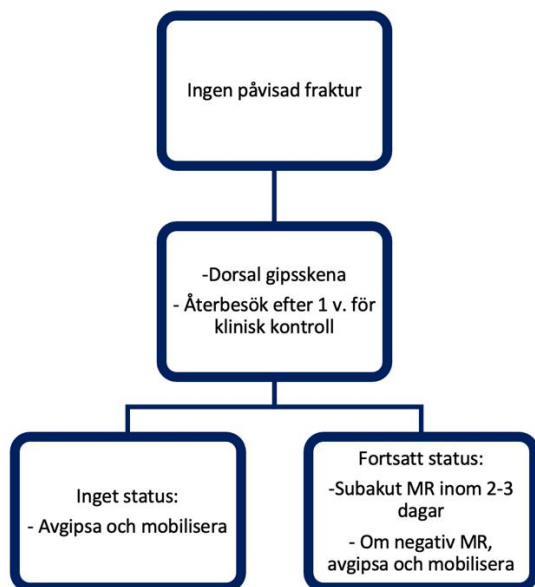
Ingen påvisad fraktur

-Dorsal gipsskena
- Återbesök efter 1 v. för klinisk kontroll

Inget status:
- Avgipsa och mobilisera

Fortsatt status:
-Subakut MR inom 2-3 dagar
- Om negativ MR, avgipsa och mobilisera